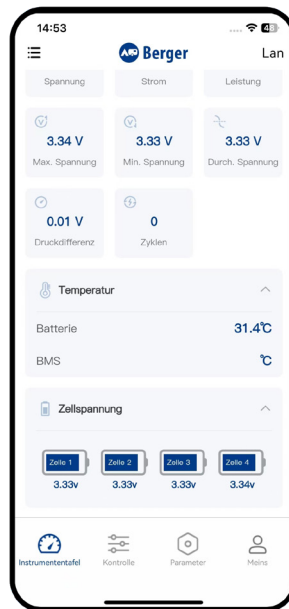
14:53

Berger

Lan

Spannung

Strom

Leistung

3.34 V
Max. Spannung

3.33 V
Min. Spannung

3.33 V
Durch. Spannung

0.01 V
Druckdifferenz

0
Zyklen

Temperatur

Batterie
31.4℃

BMS
℃

Zellspannung

Zelle 1
3.33v

Zelle 2
3.33v

Zelle 3
3.33v

Zelle 4
3.34v

Instrumententafel

Kontrolle

Parameter

Meins